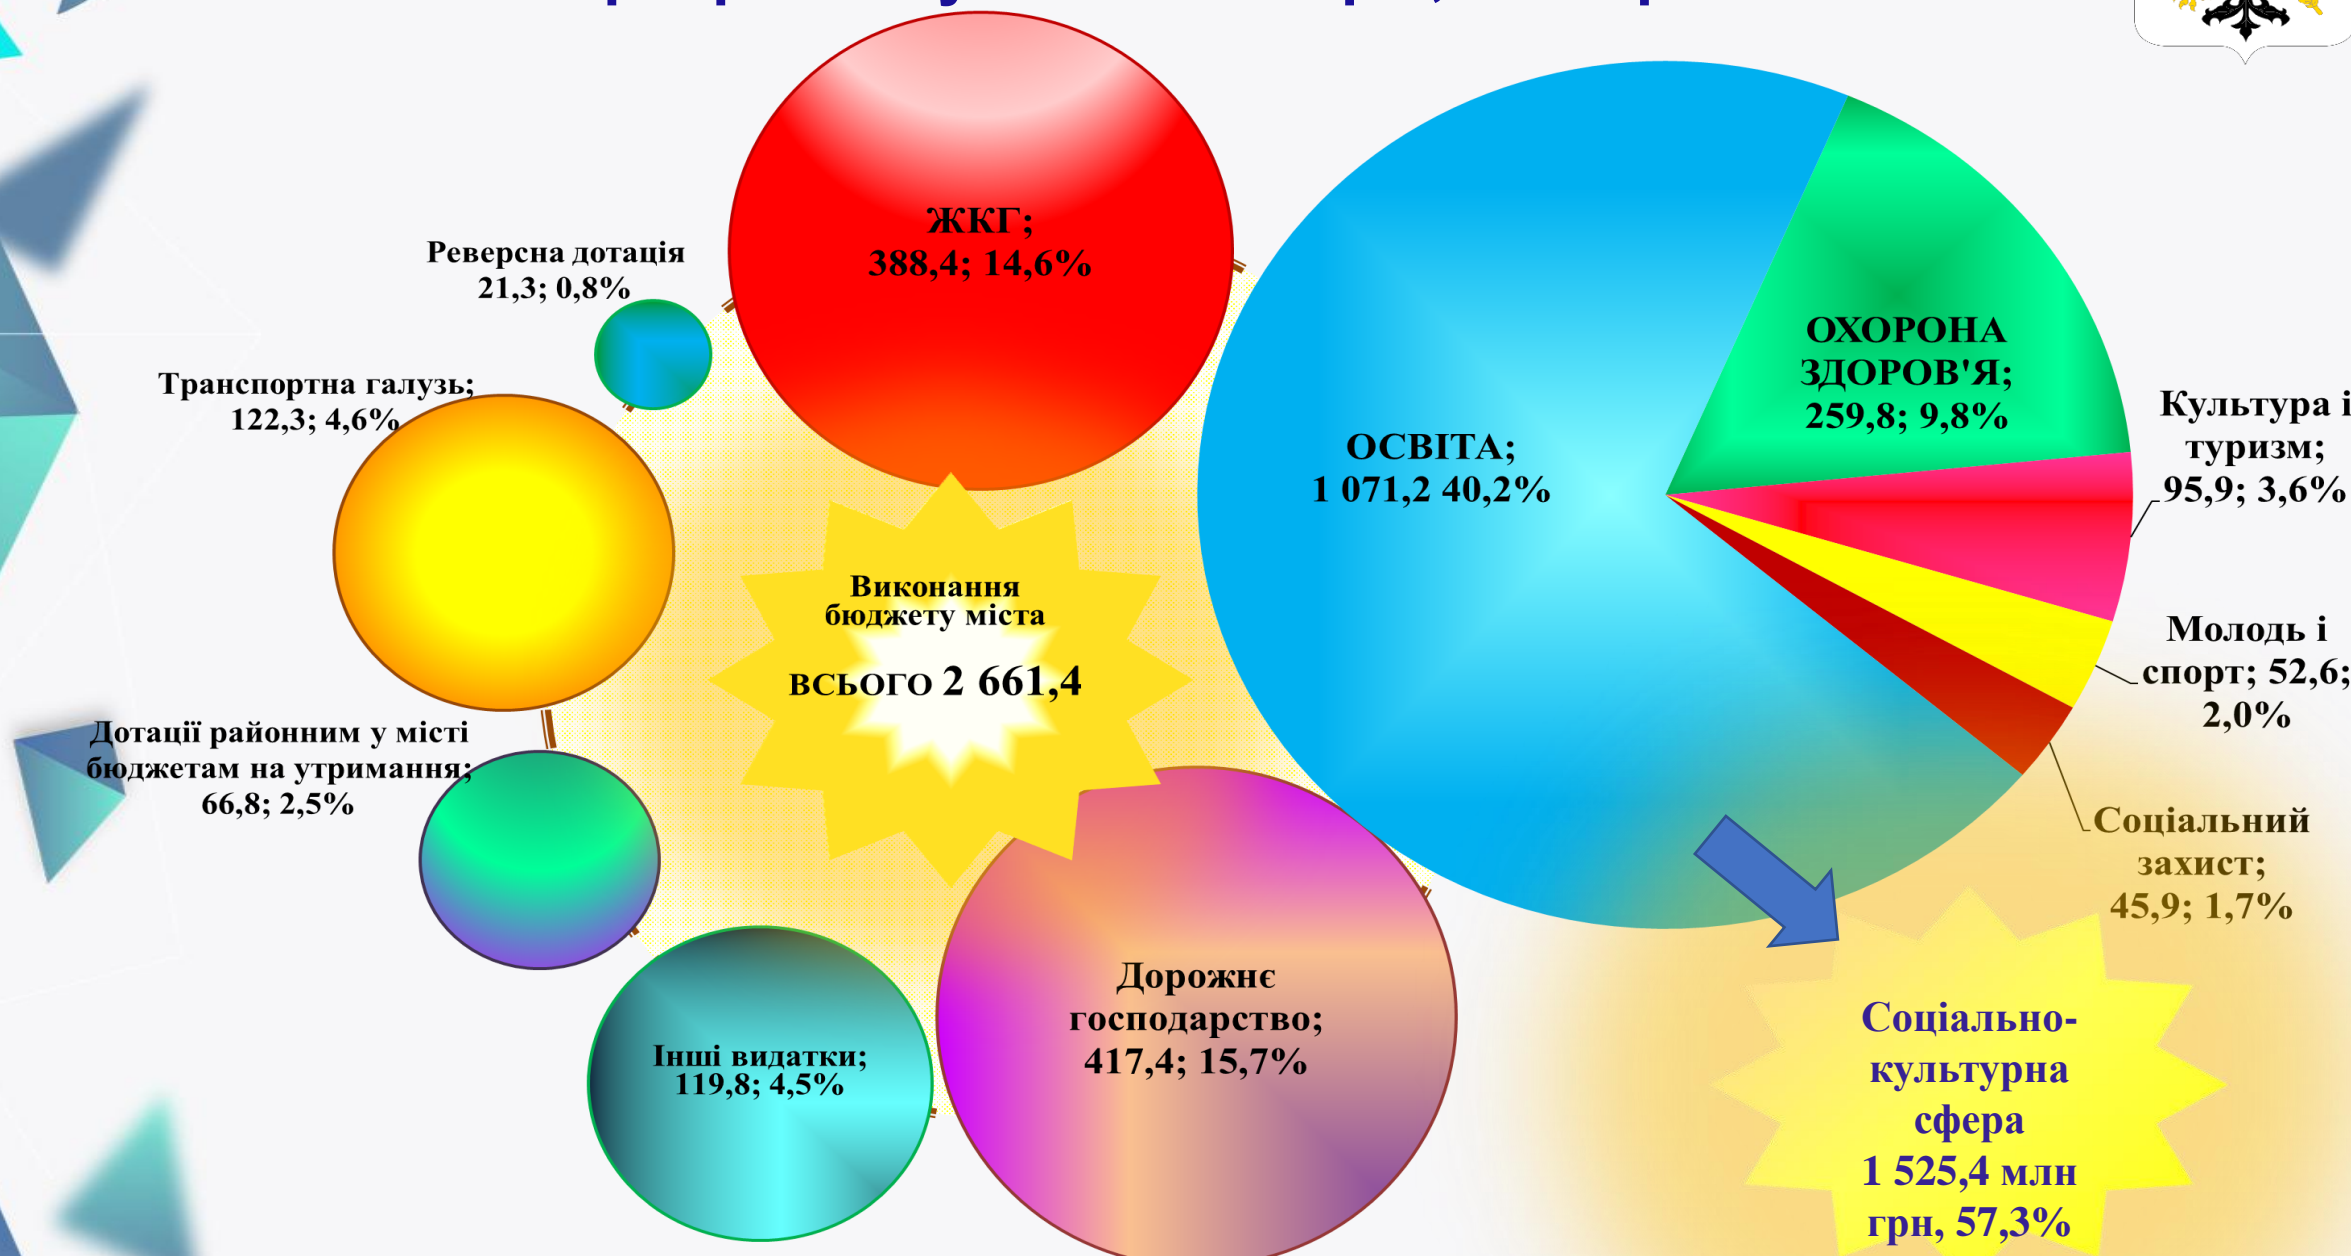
ЖКГ;
388,4; 14,6%

Реверсна дотація
21,3; 0,8%

Транспортна галузь;
122,3; 4,6%

Виконання бюджету міста

всього 2 661,4

Дотації районним у місті бюджетам на утримання;
66,8; 2,5%

Інші видатки;
119,8; 4,5%

Дорожнє господарство;
417,4; 15,7%

ОСВІТА;
1 071,2 40,2%

ОХОРОНА ЗДОРОВ'Я;
259,8; 9,8%

Культура і туризм;
95,9; 3,6%

Молодь і спорт; 52,6;
2,0%

Соціальний захист;
45,9; 1,7%

Соціально-культурна сфера
1 525,4 млн грн, 57,3%